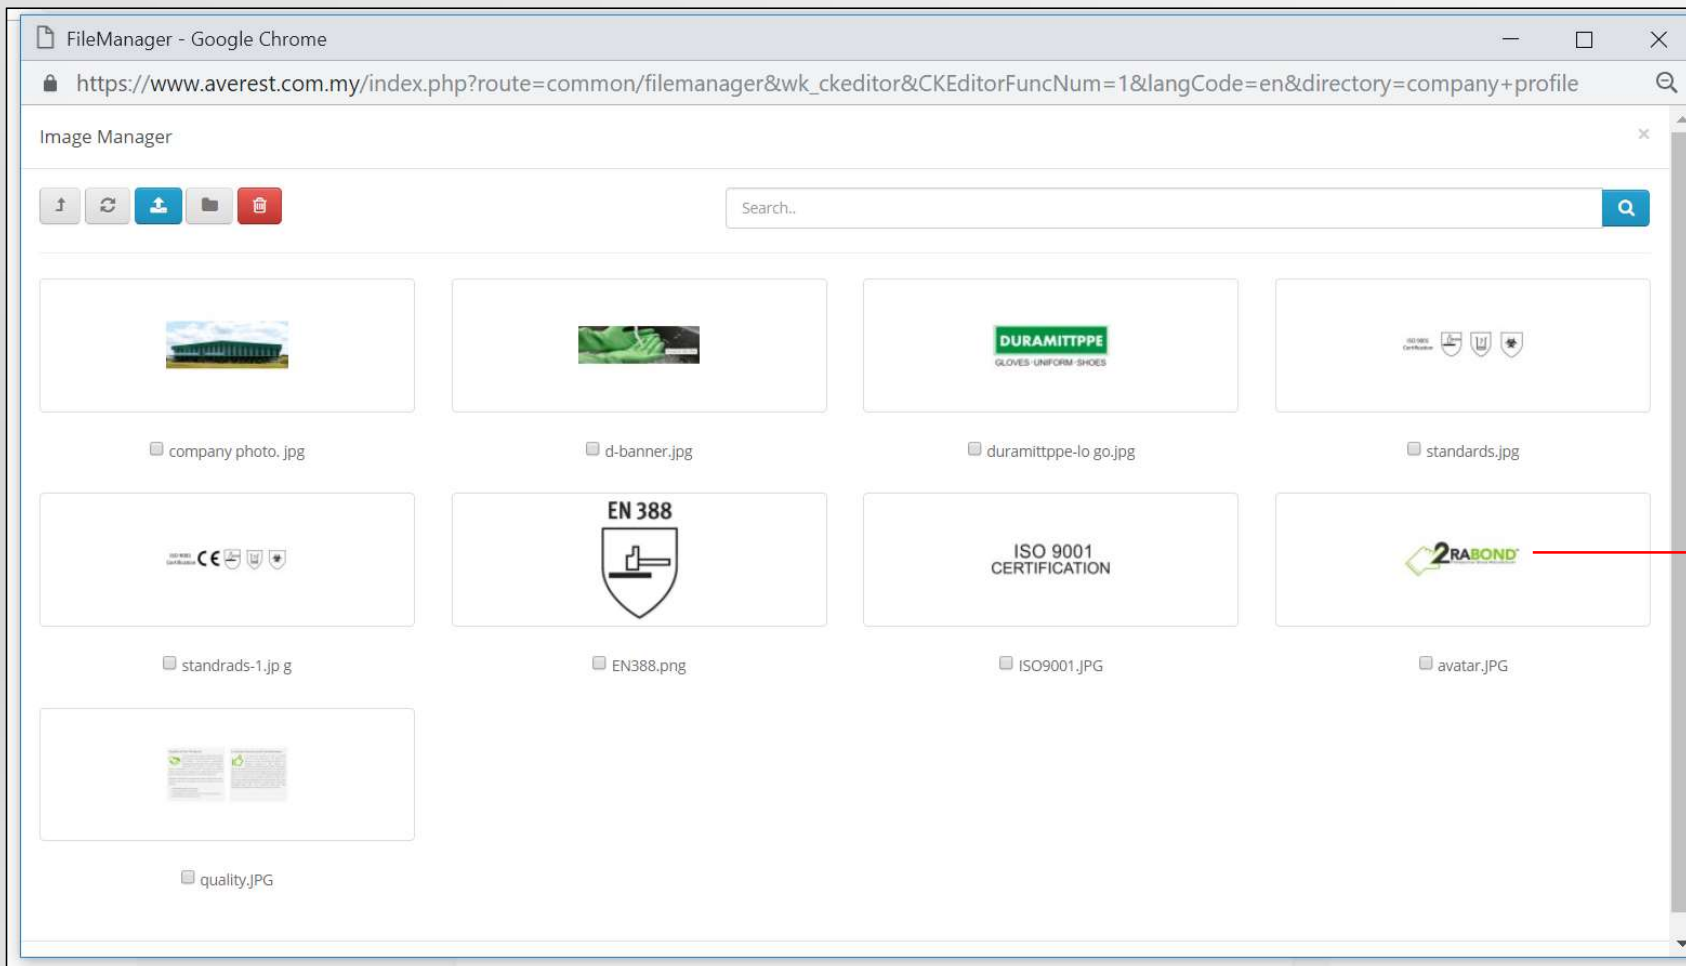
FileManager - Google Chrome

https://www.averest.com.my/index.php?route=common/filemanager&wk_ckeditor&CKEditorFuncNum=1&langCode=en&directory=company+profile

Image Manager

×

Search..

DURAMITTPPE
GLOVES·UNIFORM·SHOES

company photo. jpg

d-banner.jpg

duramittppe-lo go.jpg

standards.jpg

CE

EN 388

ISO 9001
CERTIFICATION

2RABOND

standrads-1.jp g

EN388.png

ISO9001.JPG

avatar.JPG

quality.JPG